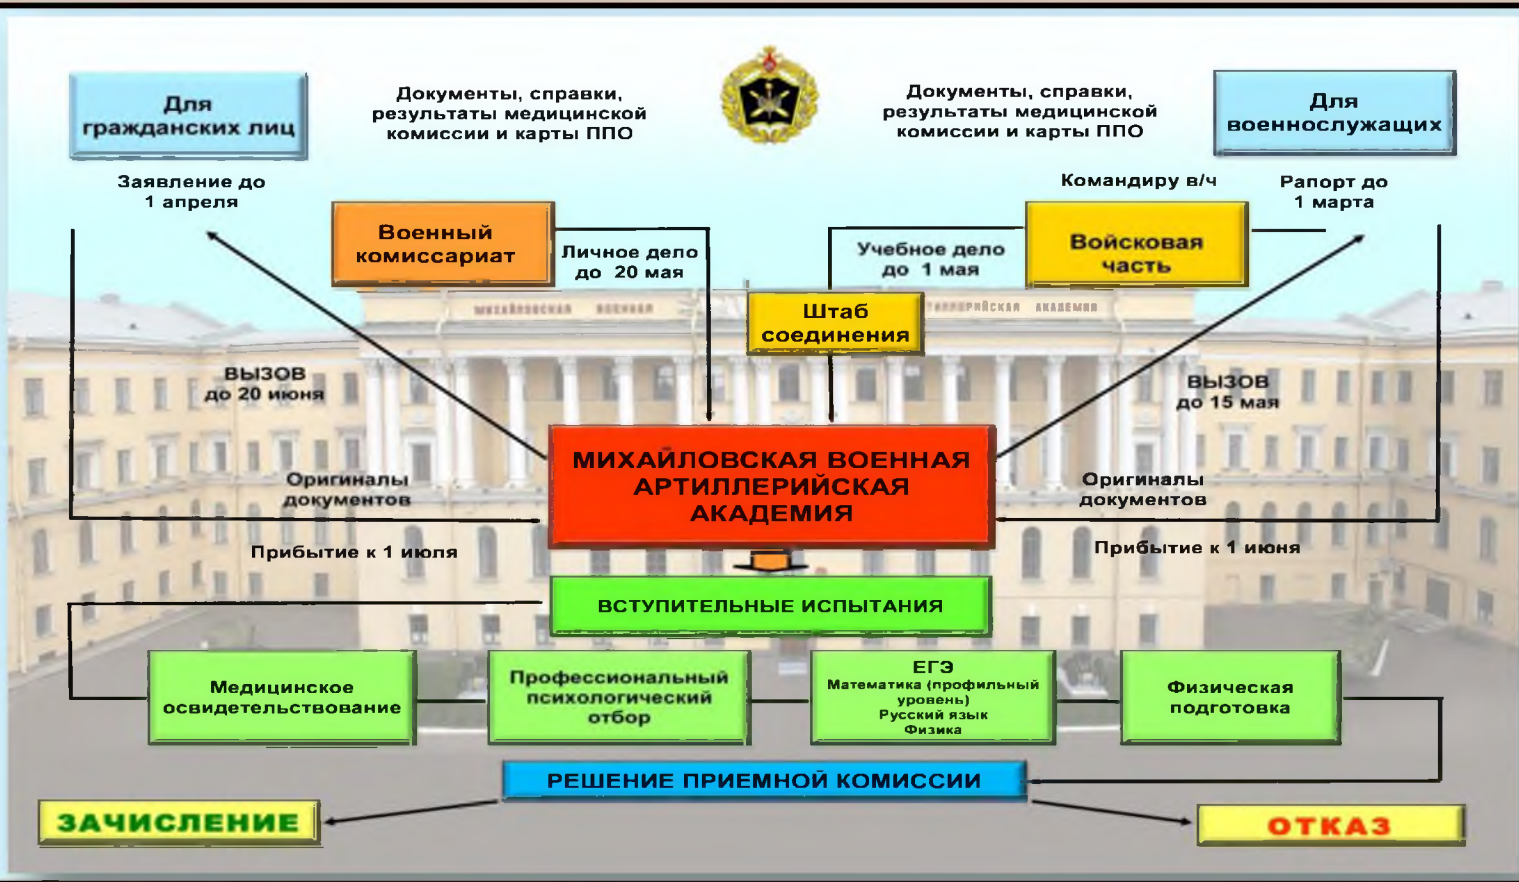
Для гражданских лиц

Документы, справки, результаты медицинской комиссии и карты ППО

Документы, справки, результаты медицинской комиссии и карты ППО

Для военнослужащих

Заявление до 1 апреля

Командиру в/ч

Рапорт до 1 марта

Военный комиссариат

Личное дело до 20 мая

Учебное дело до 1 мая

Войсковая часть

Штаб соединения

ВЫЗОВ до 20 июня

ВЫЗОВ до 15 мая

Оригиналы документов

МИХАЙЛОВСКАЯ ВОЕННАЯ АРТИЛЛЕРИЙСКАЯ АКАДЕМИЯ

Оригиналы документов

Прибытие к 1 июля

Прибытие к 1 июня

ВСТУПИТЕЛЬНЫЕ ИСПЫТАНИЯ

Медицинское освидетельствование

Профессиональный психологический отбор

ЕГЭ
Математика (профильный уровень)
Русский язык
Физика

Физическая подготовка

РЕШЕНИЕ ПРИЕМНОЙ КОМИССИИ

ЗАЧИСЛЕНИЕ

ОТКАЗ